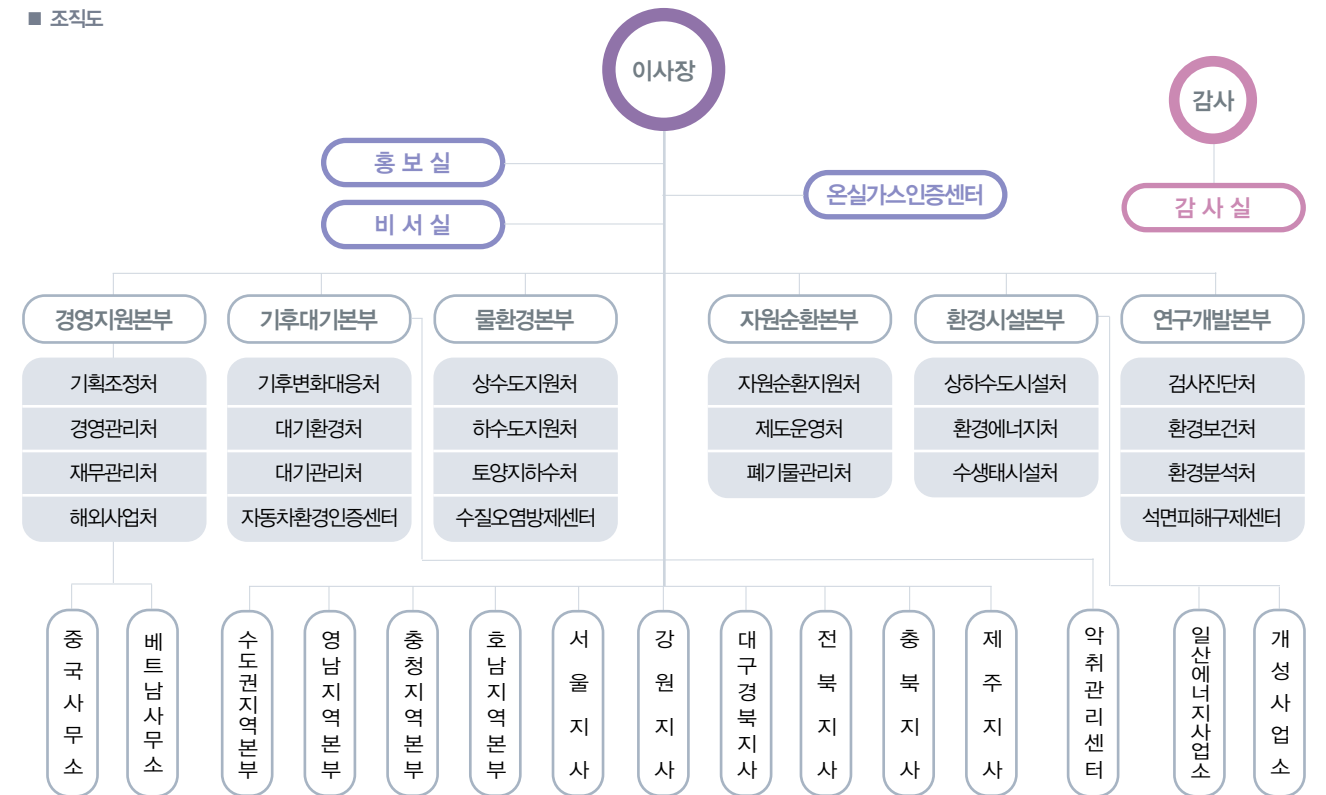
■ 조직도

이사장

감사

홍 보 실

비 서 실

온실가스인증센터

감 사 실

경영지원본부
기획조정처
경영관리처
재무관리처
해외사업처

기후대기본부
기후변화대응처
대기환경처
대기관리처
자동차환경인증센터

물환경본부
상수도지원처
하수도지원처
토양지하수처
수질오염방제센터

자원순환본부
자원순환지원처
제도운영처
폐기물관리처

환경시설본부
상하수도시설처
환경에너지처
수생태시설처

연구개발본부
검사진단처
환경보건처
환경분석처
석면피해구제센터

중국사무소

베트남사무소

수도권지역본부

영남지역본부

충청지역본부

호남지역본부

서울지사

강원지사

대구경북지사

전북지사

충북지사

제주지사

악취관리센터

일산에너지사업소

개성사업소